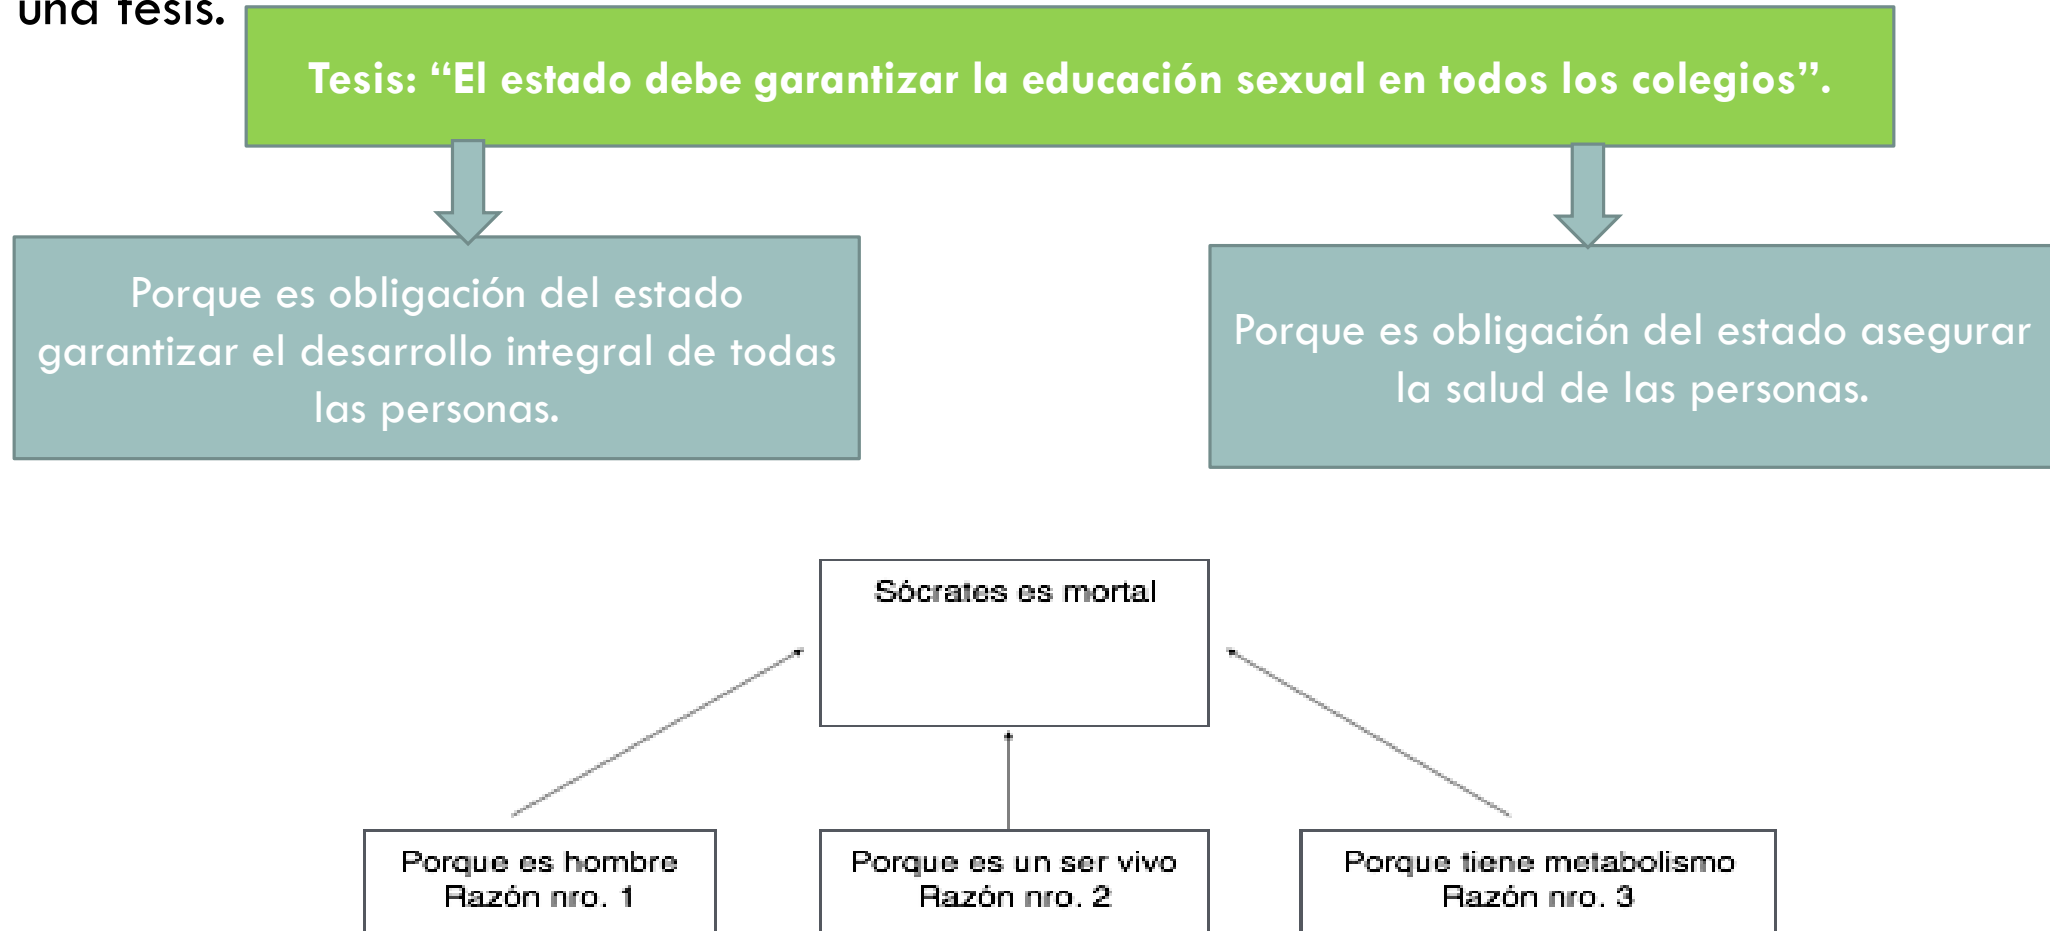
una tesis.

Tesis: "El estado debe garantizar la educación sexual en todos los colegios".

Porque es obligación del estado garantizar el desarrollo integral de todas las personas.

Porque es obligación del estado asegurar la salud de las personas.

Sócrates es mortal

Porque es hombre
Razón nro. 1

Porque es un ser vivo
Razón nro. 2

Porque tiene metabolismo
Razón nro. 3